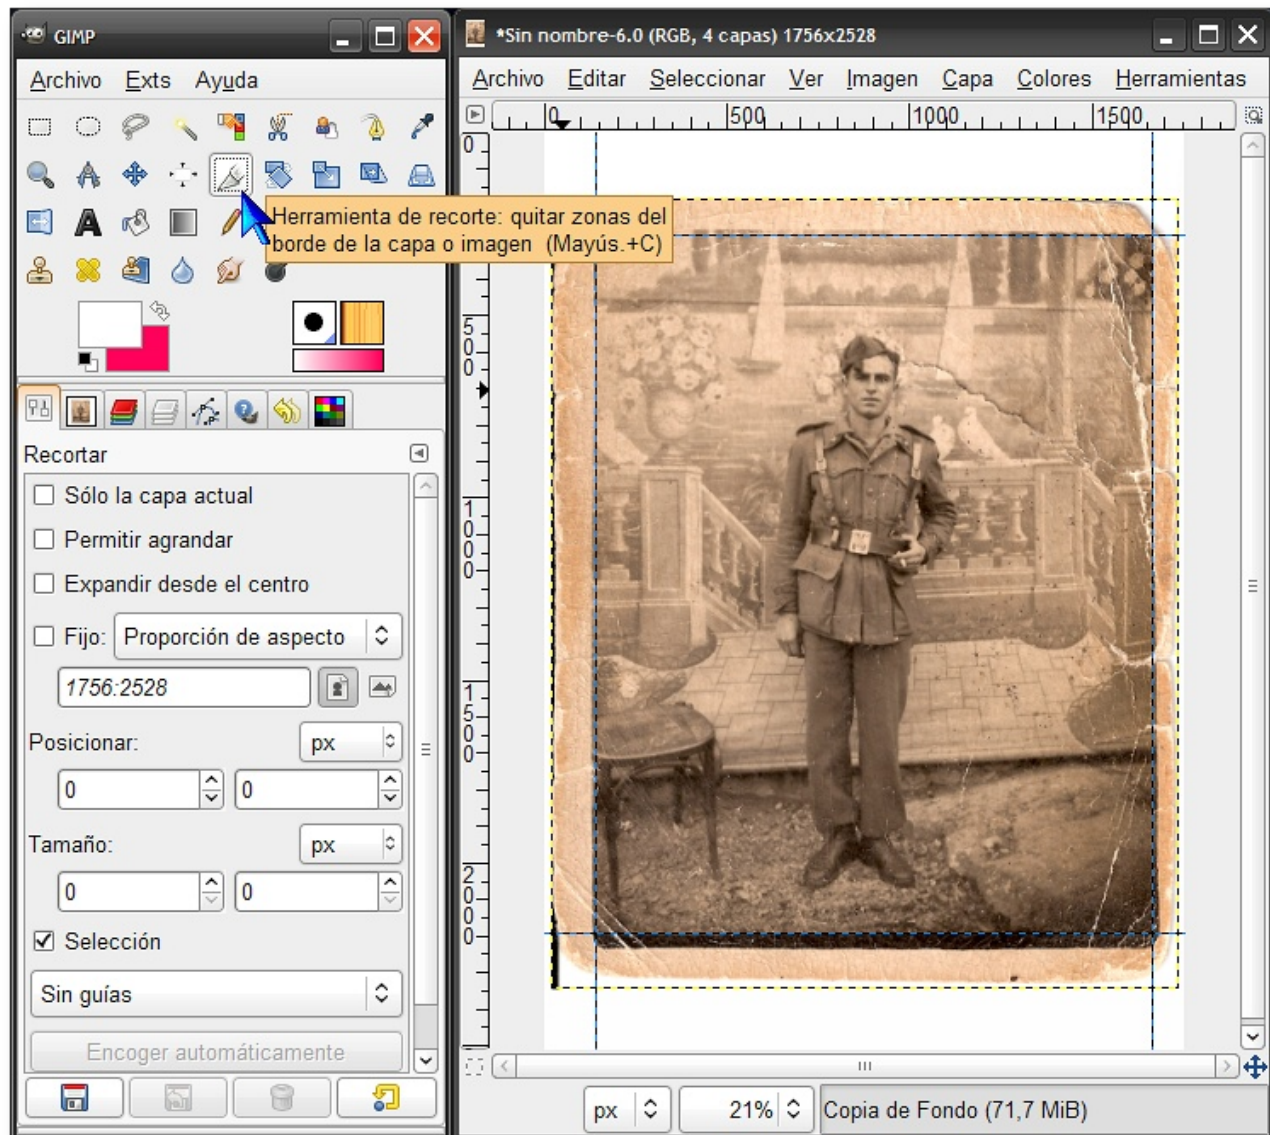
GIMP

Archivo Exts Ayuda

Herramienta de recorte: quitar zonas del borde de la capa o imagen (Mayús.+C)

Recortar

Sólo la capa actual

Permitir agrandar

Expandir desde el centro

Fijo: Proporción de aspecto

1756:2528

Posicionar: px

0 0

Tamaño: px

0 0

Selección

Sin guías

Encoger automáticamente

*Sin nombre-6.0 (RGB, 4 capas) 1756x2528

Archivo Editar Seleccionar Ver Imagen Capa Colores Herramientas

0 500 1000 1500

0 500 1000 1500 2000

px 21% Copia de Fondo (71,7 MiB)